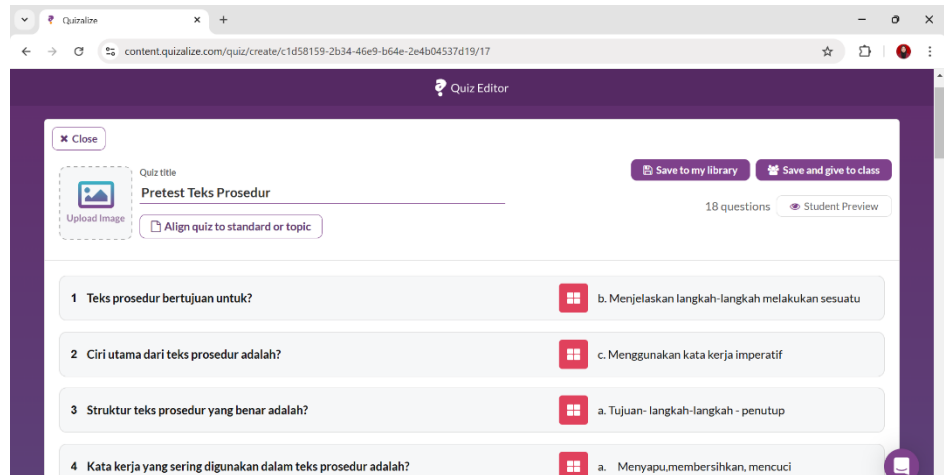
Quizalize

content.quizalize.com/quiz/create/c1d58159-2b34-46e9-b64e-2e4b04537d19/17

Quiz Editor

Close

Upload Image

Quiz title
Pretest Teks Prosedur

Align quiz to standard or topic

Save to my library
Save and give to class

18 questions
Student Preview

1 Teks prosedur bertujuan untuk?
b. Menjelaskan langkah-langkah melakukan sesuatu

2 Ciri utama dari teks prosedur adalah?
c. Menggunakan kata kerja imperatif

3 Struktur teks prosedur yang benar adalah?
a. Tujuan- langkah-langkah - penutup

4 Kata kerja yang sering digunakan dalam teks prosedur adalah?
a. Menyapu,membersihkan, mencuci